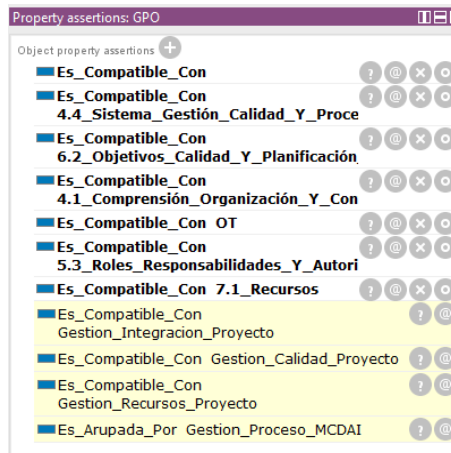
Property assertions: GPO

Object property assertions

Es_Compatible_Con

Es_Compatible_Con 4.4_Sistema_Gestión_Calidad_Y_Proce

Es_Compatible_Con 6.2_Objetivos_Calidad_Y_Planificación

Es_Compatible_Con 4.1_Comprensión_Organización_Y_Con

Es_Compatible_Con OT

Es_Compatible_Con 5.3_Roles_Responsabilidades_Y_Autori

Es_Compatible_Con 7.1_Recursos

Es_Compatible_Con Gestion_Integracion_Proyecto

Es_Compatible_Con Gestion_Calidad_Proyecto

Es_Compatible_Con Gestion_Recursos_Proyecto

Es_Arupada_Por Gestion_Proceso_MCDAI